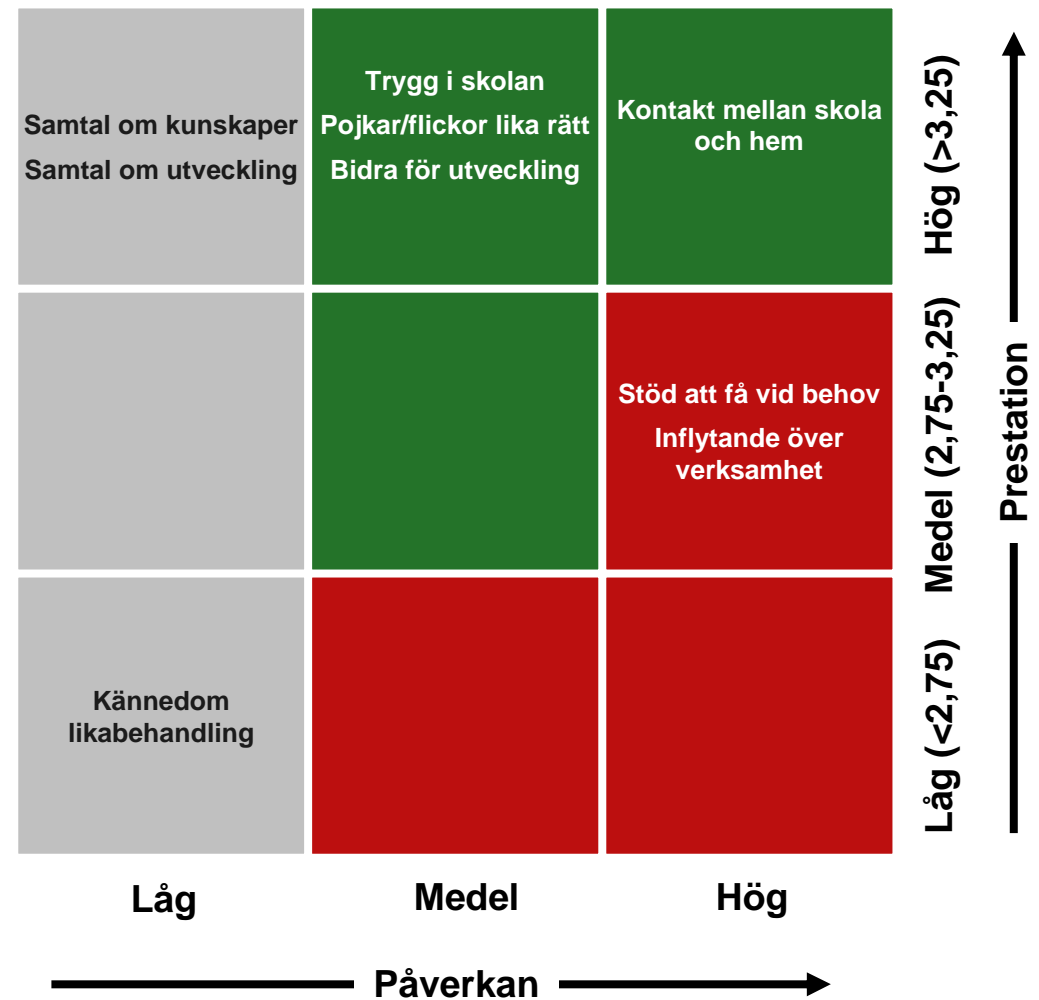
Samtal om kunskaper
Samtal om utveckling

Trygg i skolan
Pojkar/flickor lika rätt
Bidra för utveckling

Kontakt mellan skola och hem

Stöd att få vid behov
Inflytande över verksamhet

Kännedom likabehandling

Hög (>3,25)
Medel (2,75-3,25)
Låg (<2,75)
Prestation

Låg
Medel
Hög

Påverkan